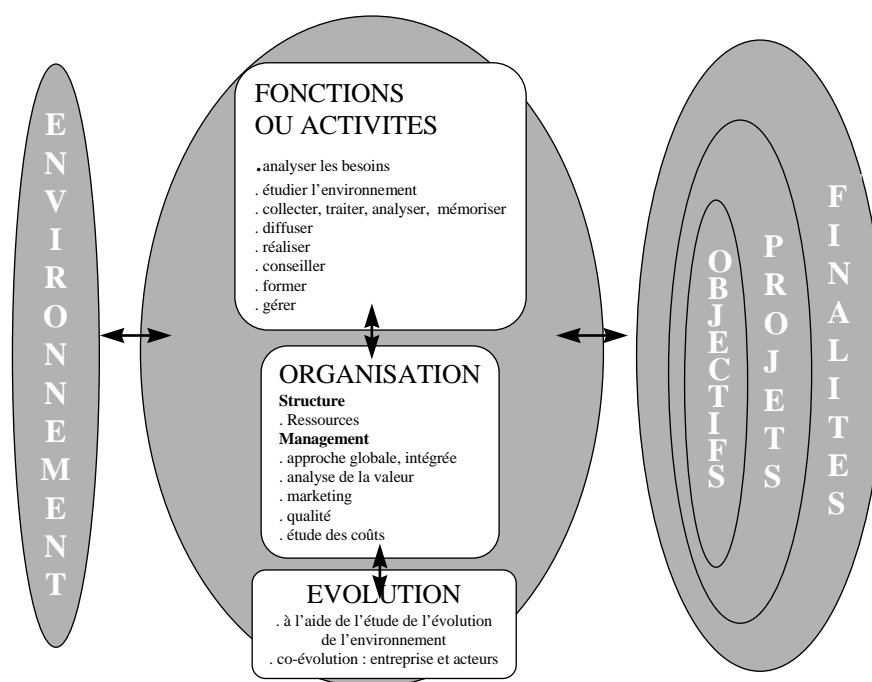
ENVIRONNEMENT

FONCTIONS OU ACTIVITES

.analyser les besoins
. étudier l'environnement
. collecter, traiter, analyser, mémoriser
. diffuser
. réaliser
. conseiller
. former
. gérer

ORGANISATION

Structure
. Ressources
Management
. approche globale, intégrée
. analyse de la valeur
. marketing
. qualité
. étude des coûts

EVOLUTION

. à l'aide de l'étude de l'évolution de l'environnement
. co-évolution : entreprise et acteurs

OBJECTIFS

PROJETS

FINALITES